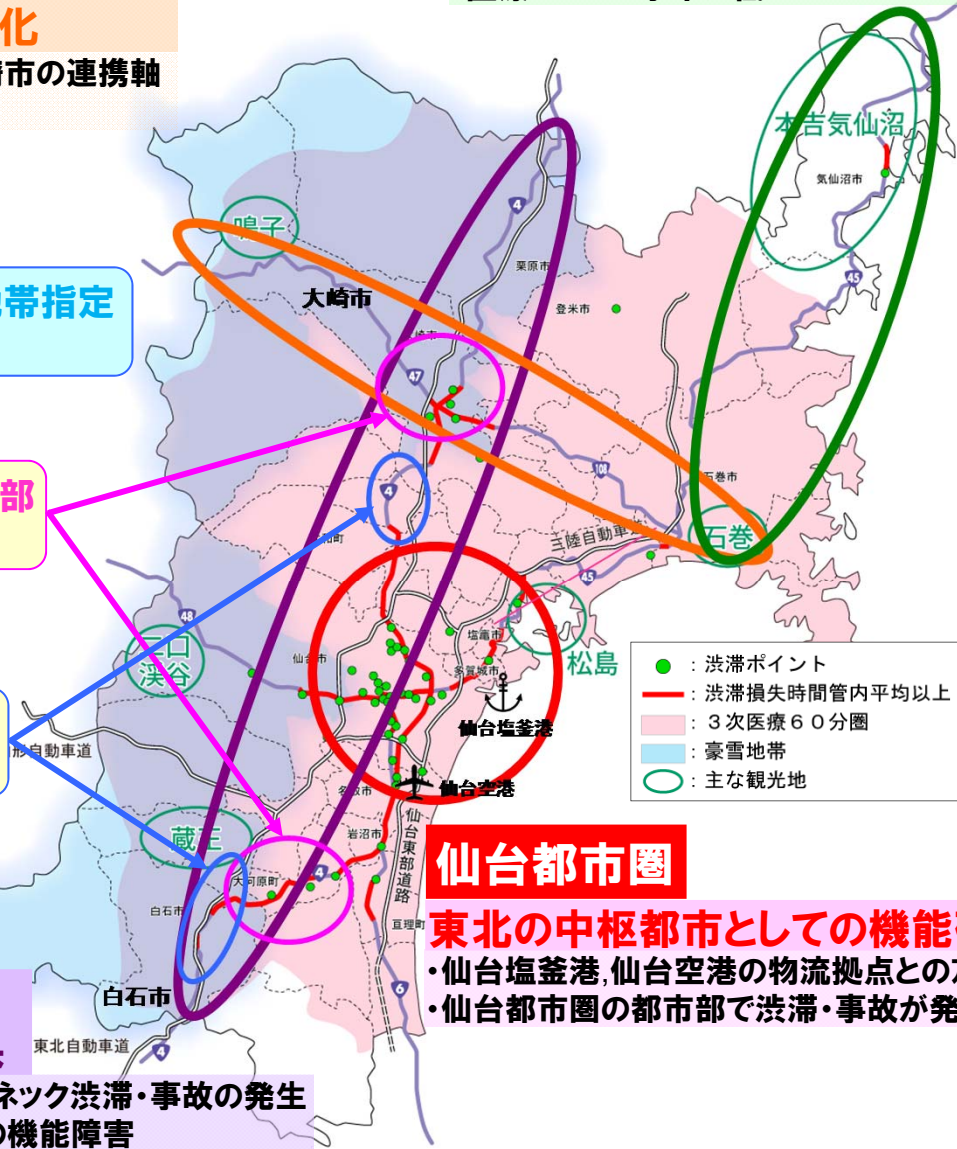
化
市の連携軸

帯指定

部

本吉気仙沼
気仙沼市
鳴子
栗原市
大崎市
登米市
47
4
108
石巻市
三陸自動車道
石巻
45
48
二口渓谷
仙台市
塩竈市
多賀城市
松島
仙台塩釜港
仙台空港
名取市
岩沼市
仙台東部道路
蔵王
大河原町
白石市
亘理町
白石市
東北自動車道
形自動車道
4
6

: 渋滞ポイント
: 渋滞損失時間管内平均以上
: 3次医療60分圏
: 豪雪地帯
: 主な観光地

仙台都市圏
東北の中枢都市としての機能
・仙台塩釜港,仙台空港の物流拠点との
・仙台都市圏の都市部で渋滞・事故が発

ネック渋滞・事故の発生
の機能障害